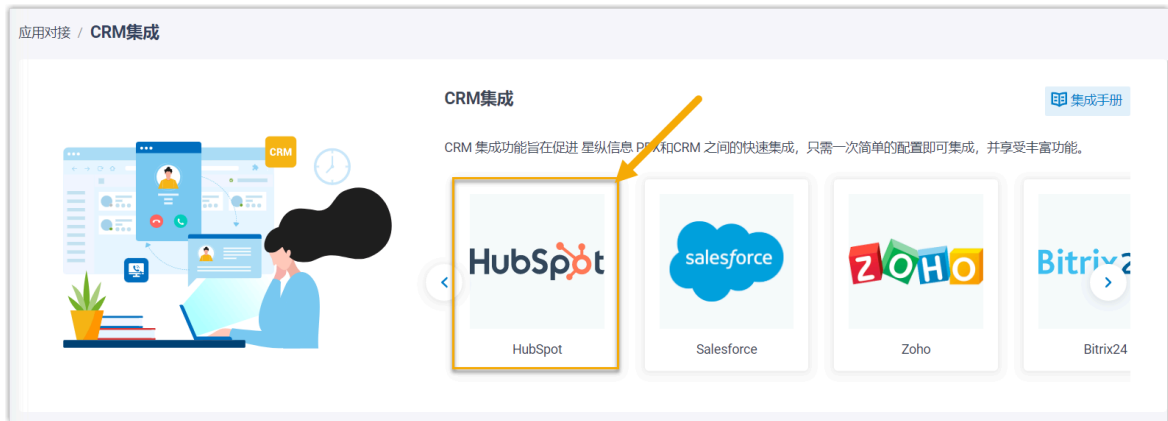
应用对接 / CRM集成

CRM

CRM集成

集成手册

CRM 集成功能旨在促进 星纵信息 PBX和CRM 之间的快速集成，只需一次简单的配置即可集成，并享受丰富功能。

HubSpot

HubSpot

salesforce

Salesforce

ZOHO

Zoho

Bitrix24

Bitrix24